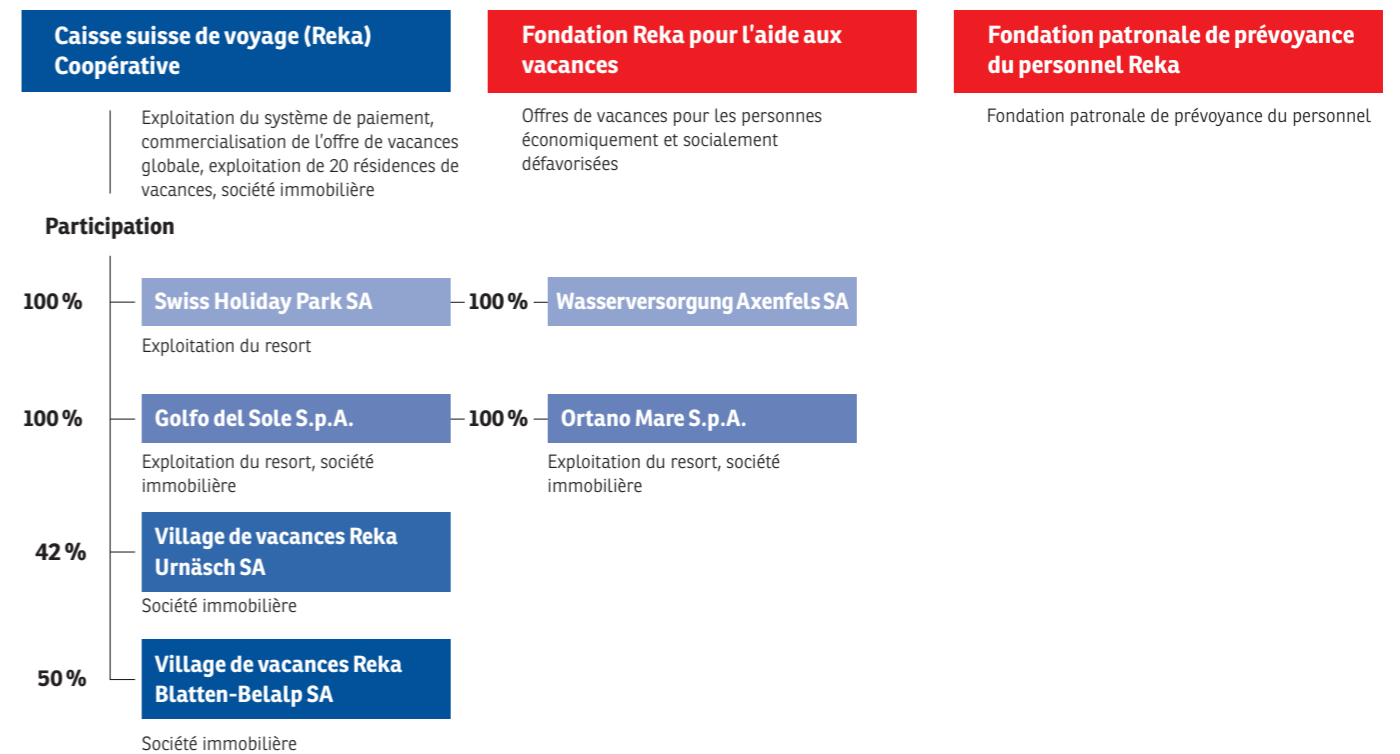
Caisse suisse de voyage (Reka) Coopérative

Exploitation du système de paiement, commercialisation de l'offre de vacances globale, exploitation de 20 résidences de vacances, société immobilière

Fondation Reka pour l'aide aux vacances

Offres de vacances pour les personnes économiquement et socialement défavorisées

Fondation patronale de prévoyance du personnel Reka

Fondation patronale de prévoyance du personnel

Participation

100 %

Swiss Holiday Park SA

Exploitation du resort

100 %

Wasserversorgung Axenfels SA

100 %

Golfo del Sole S.p.A.

Exploitation du resort, société immobilière

100 %

Ortano Mare S.p.A.

Exploitation du resort, société immobilière

42 %

Village de vacances Reka Urnäsch SA

Société immobilière

50 %

Village de vacances Reka Blatten-Belalp SA

Société immobilière